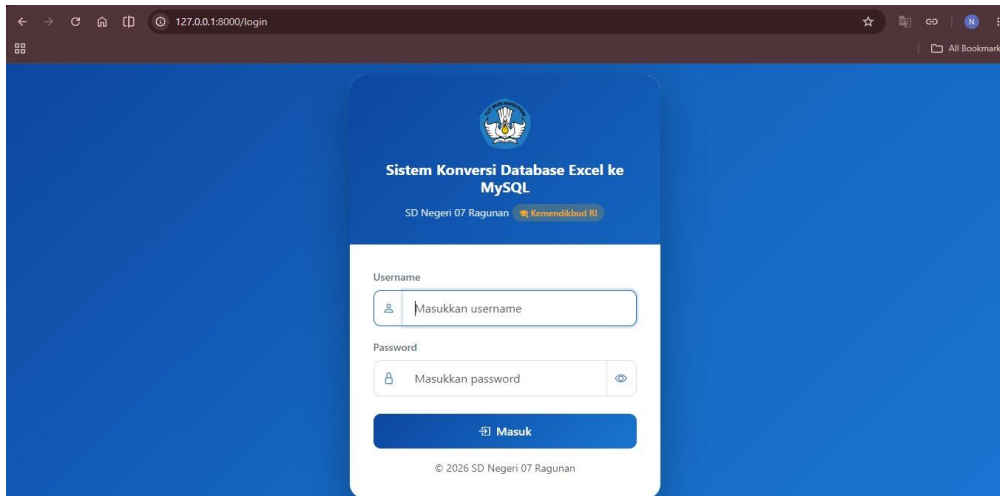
127.0.0.1:8000/login

N

All Bookmark

Sistem Konversi Database Excel ke MySQL

SD Negeri 07 Ragunan Kemendikbud RI

Username

Masukkan username

Password

Masukkan password

Masuk

© 2026 SD Negeri 07 Ragunan